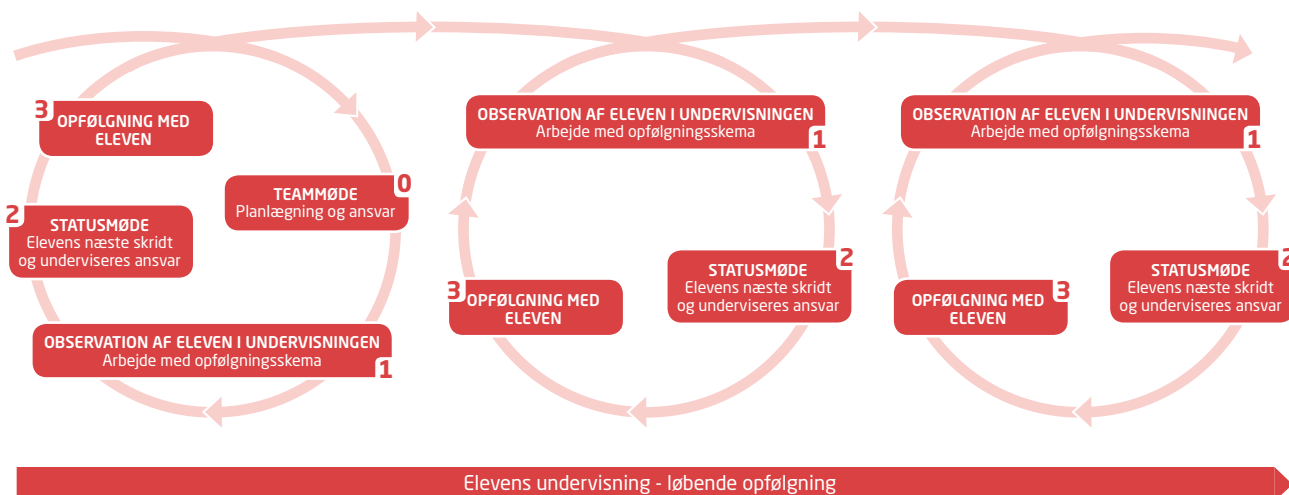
3 OPFØLGNING MED ELEVEN

TEAMMØDE 0
Planlægning og ansvar

2 STATUSMØDE
Elevens næste skridt og underviseres ansvar

OBSERVATION AF ELEVEN I UNDERVISNINGEN
Arbejde med opfølgningsskema 1

OBSERVATION AF ELEVEN I UNDERVISNINGEN
Arbejde med opfølgningsskema 1

STATUSMØDE 2
Elevens næste skridt og underviseres ansvar

3 OPFØLGNING MED ELEVEN

OBSERVATION AF ELEVEN I UNDERVISNINGEN
Arbejde med opfølgningsskema 1

STATUSMØDE 2
Elevens næste skridt og underviseres ansvar

OPFØLGNING MED ELEVEN 3

Elevens undervisning - løbende opfølgning